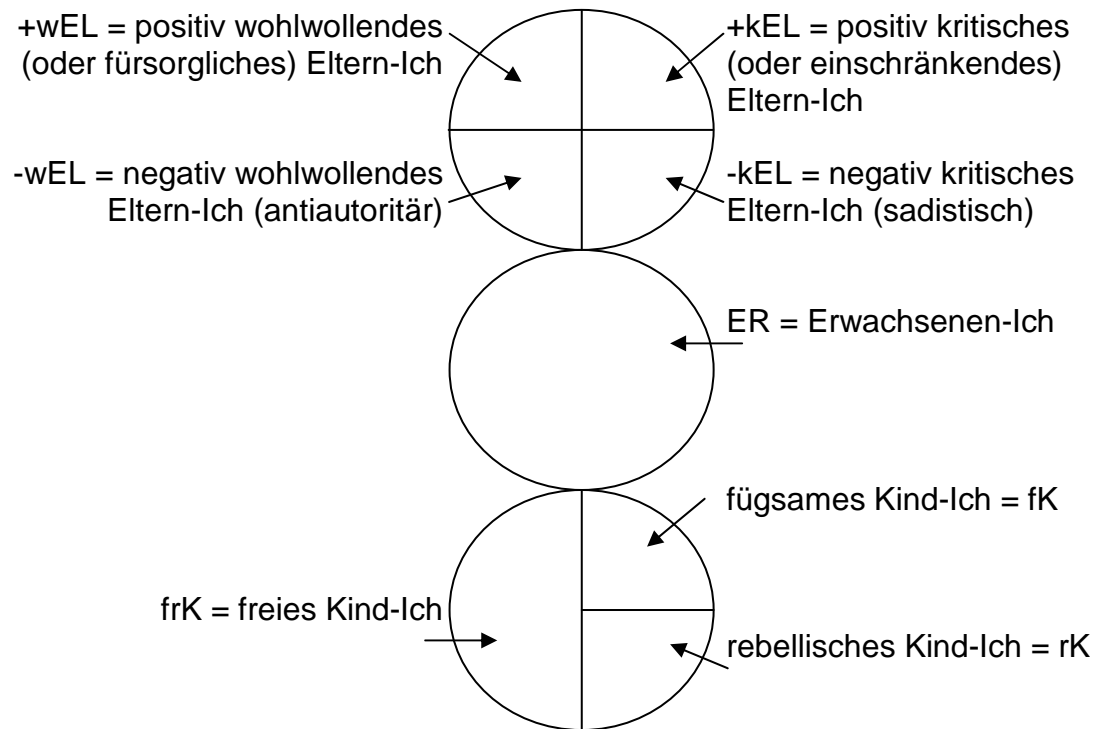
+wEL = positiv wohlwollendes (oder fürsorgliches) Eltern-Ich

+kEL = positiv kritisches (oder einschränkendes) Eltern-Ich

-wEL = negativ wohlwollendes Eltern-Ich (antiautoritär)

-kEL = negativ kritisches Eltern-Ich (sadistisch)

ER = Erwachsenen-Ich

fügsames Kind-Ich = fK

frK = freies Kind-Ich

rebellisches Kind-Ich = rK